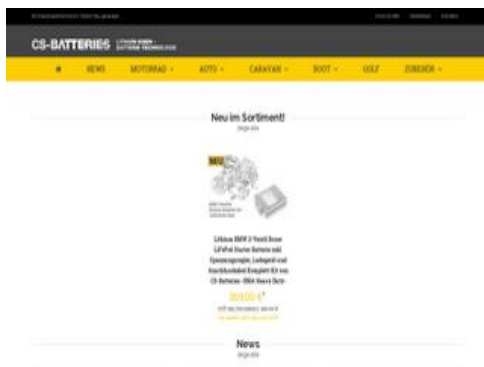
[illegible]

CS-BATTERIES LITHIUM IONEN - BATTERIE TECHNOLOGIE

NEWS MOTORRAD AUTO CARAVAN BOOT GOLF ZUBEHÖR

Neu im Sortiment!
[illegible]

NEU

Lithium BMW 3-Ventil Boxer LiFePo4 Starter Batterie inkl. Spannungsregler, Ladegerät und Anschlusskabel Komplett Kit von CS-Batteries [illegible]

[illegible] €

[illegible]

News
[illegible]